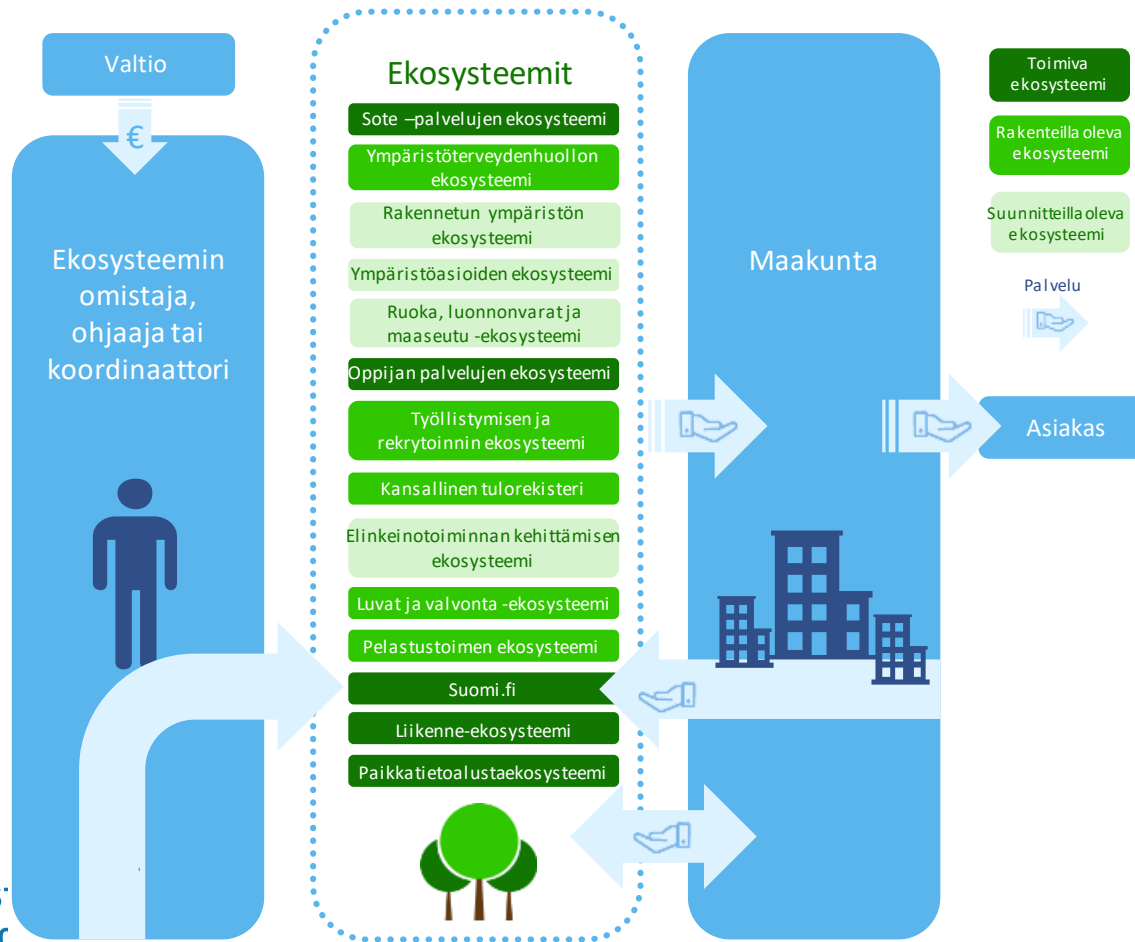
Valtio

€

Ekosysteemin omistaja, ohjaaja tai koordinaattori

Ekosysteemit

Sote –palvelujen ekosysteemi

Ympäristöterveydenhuollon ekosysteemi

Rakennetun ympäristön ekosysteemi

Ympäristöasioiden ekosysteemi

Ruoka, luonnonvarat ja maaseutu -ekosysteemi

Oppijan palvelujen ekosysteemi

Työllistymisen ja rekrytoinnin ekosysteemi

Kansallinen tulorekisteri

Elinkeinotoiminnan kehittämisen ekosysteemi

Luvat ja valvonta -ekosysteemi

Pelastustoimen ekosysteemi

Suomi.fi

Liikenne-ekosysteemi

Paikkatietoalustaekosysteemi

Maakunta

Toimiva ekosysteemi

Rakenteilla oleva ekosysteemi

Suunnitteilla oleva ekosysteemi

Palvelu

Asiakas